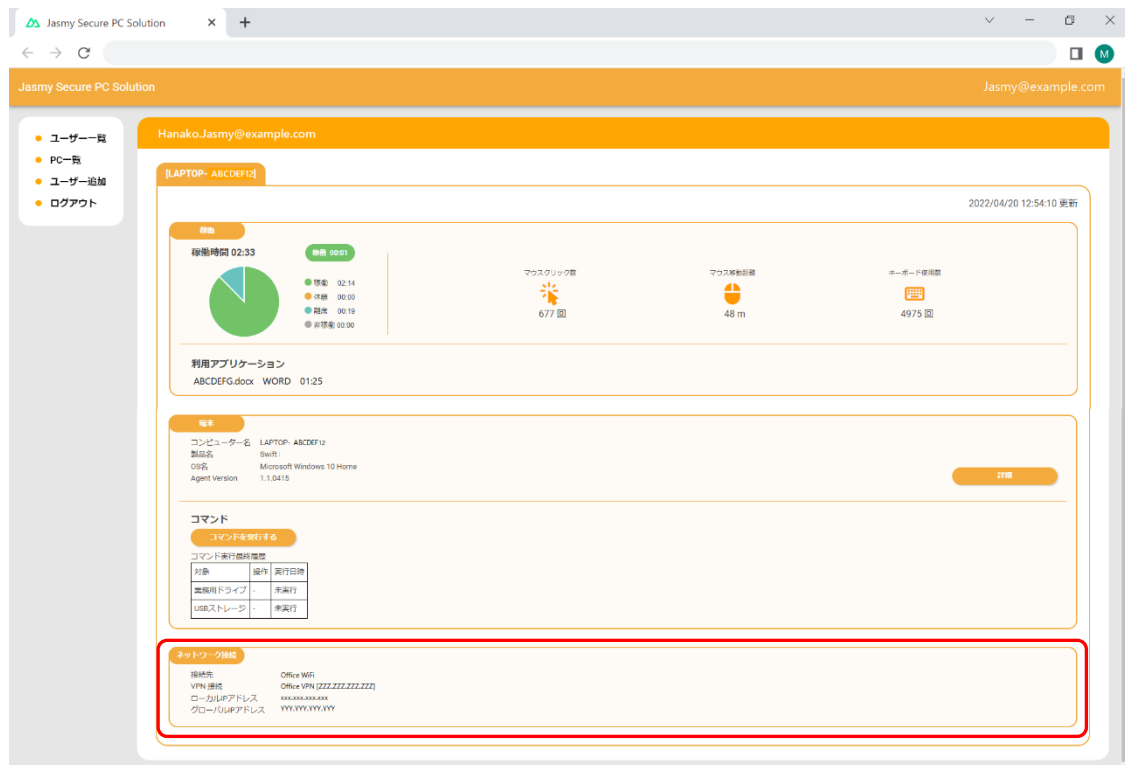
Jasmy Secure PC Solution

Jasmy Secure PC Solution

Jasmy@example.com

- ユーザー一覧
- PC一覧
- ユーザー追加
- ログアウト

Hanako.Jasmy@example.com

[LAPTOP- ABCDEF12]

2022/04/20 12:54:10 更新

稼働

稼働時間 02:33

稼働 00:01

稼働 02:14
休憩 00:00
離席 00:19
非稼働 00:00

マウスクリック数
677 回

マウス移動距離
48 m

キーボード使用数
4975 回

利用アプリケーション

ABCDEFG.docx WORD 01:25

端末

コンピューター名 LAPTOP- ABCDEF12
製品名 Swift
OS名 Microsoft Windows 10 Home
Agent Version 1.1.0415

詳細

コマンド

コマンドを実行する

コマンド実行最終履歴

| 対象 | 操作 | 実行日時 |
|---|---|---|
| 業務用ドライブ | - | 未実行 |
| USBストレージ | - | 未実行 |

ネットワーク接続

接続先 Office WiFi
VPN 接続 Office VPN (ZZZ.ZZZ.ZZZ.ZZZ)
ローカルIPアドレス xxx.xxx.xxx.xxx
グローバルIPアドレス YYY.YYY.YYY.YYY